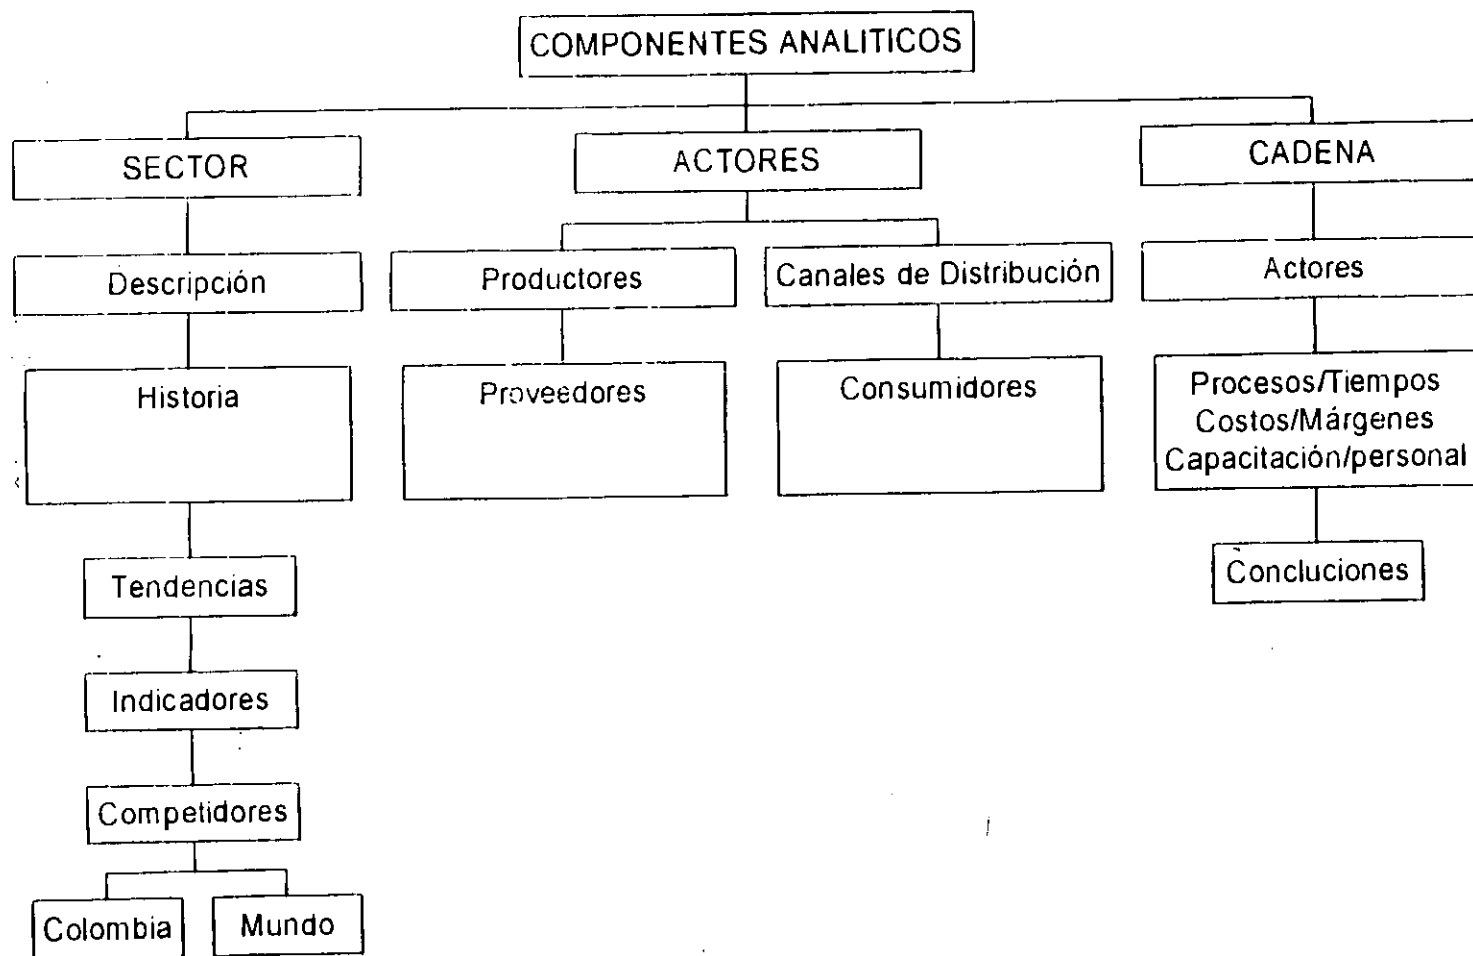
COMPONENTES ANALITICOS

SECTOR

Descripción

Historia

Tendencias

Indicadores

Competidores

Colombia

Mundo

ACTORES

Productores

Proveedores

Canales de Distribución

Consumidores

CADENA

Actores

Procesos/Tiempos
Costos/Márgenes
Capacitación/personal

Concluciones